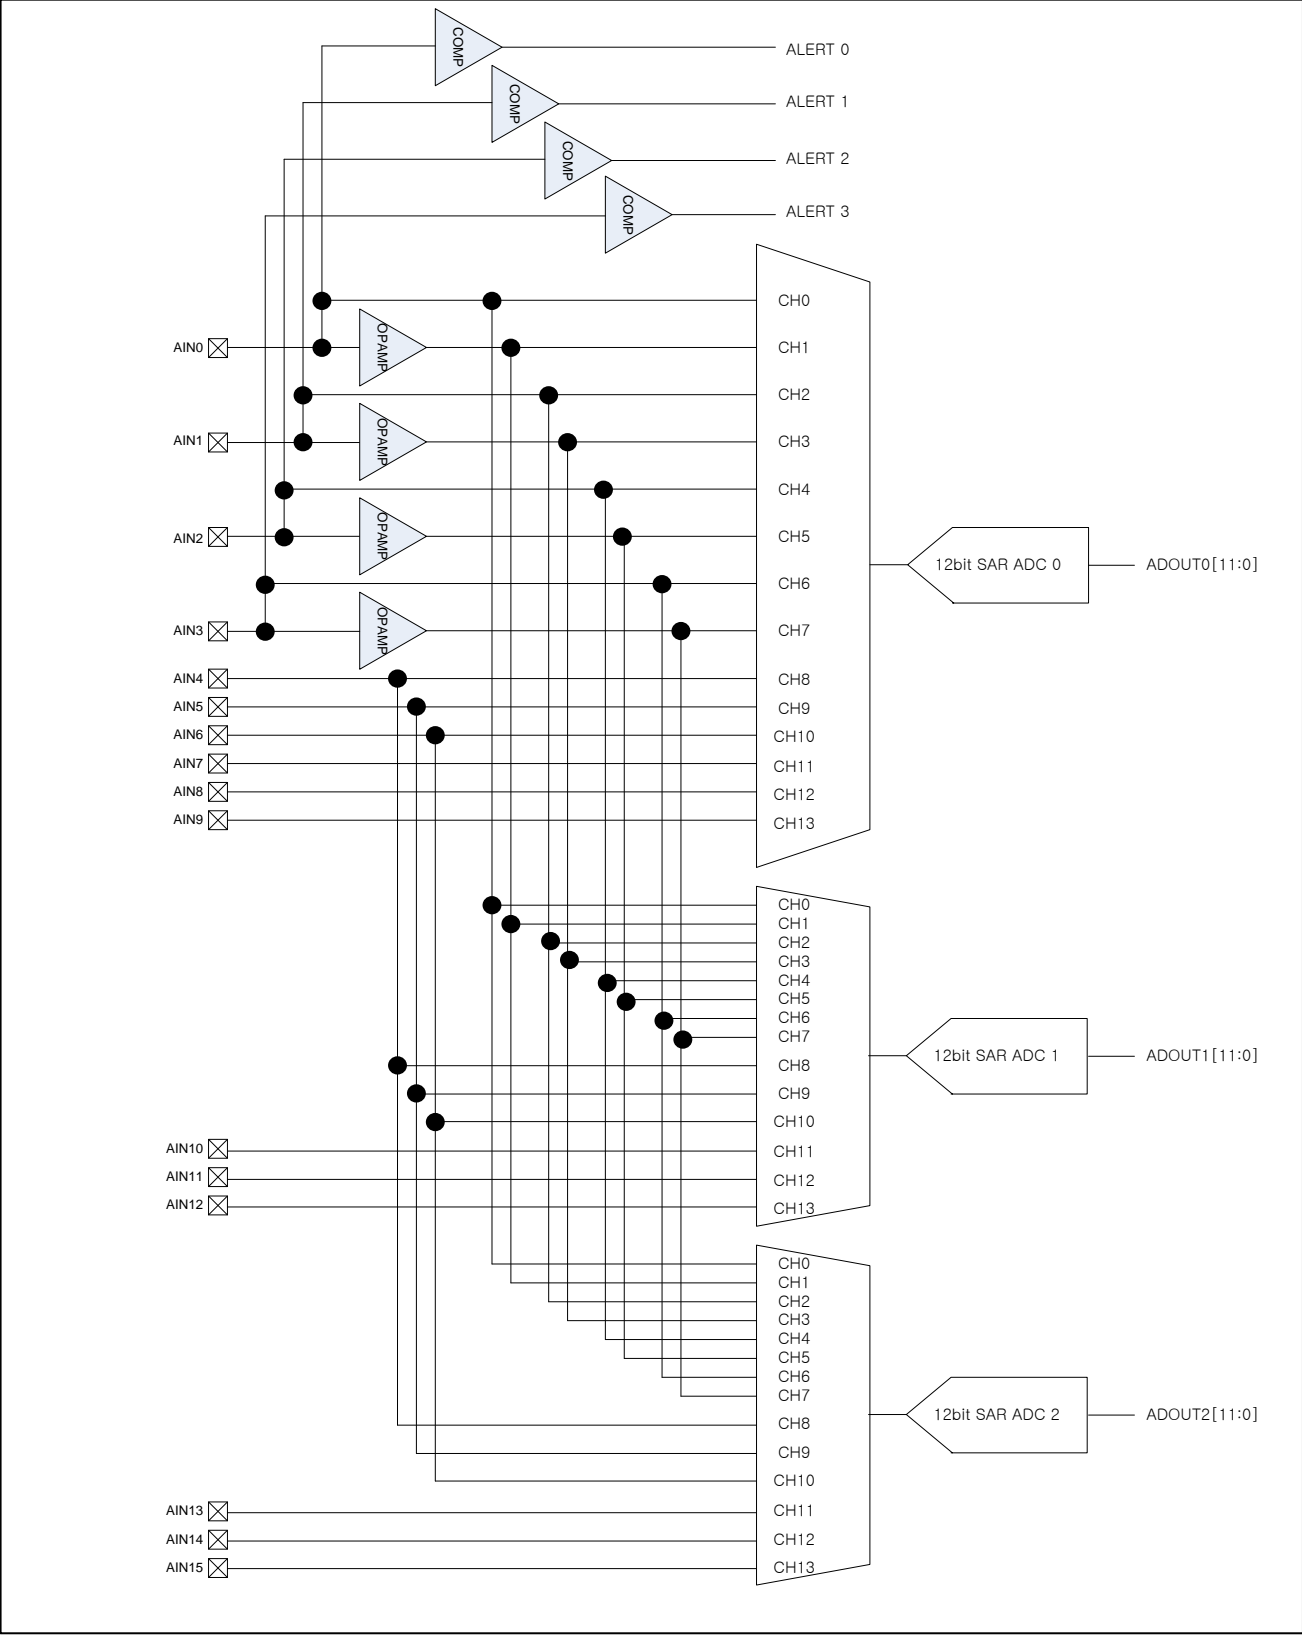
COMP
ALERT 0
COMP
ALERT 1
COMP
ALERT 2
COMP
ALERT 3

AIN0
AIN1
AIN2
AIN3
AIN4
AIN5
AIN6
AIN7
AIN8
AIN9
OPAMP
OPAMP
OPAMP
OPAMP

CH0
CH1
CH2
CH3
CH4
CH5
CH6
CH7
CH8
CH9
CH10
CH11
CH12
CH13
12bit SAR ADC 0
ADOUT0[11:0]

AIN10
AIN11
AIN12
CH0
CH1
CH2
CH3
CH4
CH5
CH6
CH7
CH8
CH9
CH10
CH11
CH12
CH13
12bit SAR ADC 1
ADOUT1[11:0]

AIN13
AIN14
AIN15
CH0
CH1
CH2
CH3
CH4
CH5
CH6
CH7
CH8
CH9
CH10
CH11
CH12
CH13
12bit SAR ADC 2
ADOUT2[11:0]